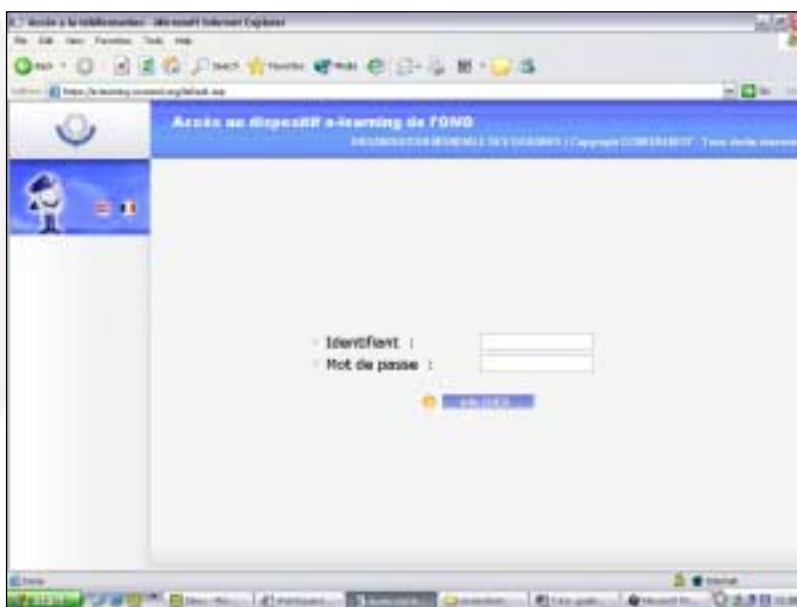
Accès à la téléformation - Microsoft Internet Explorer
File Edit View Favorites Tools Help
Back Search Favorites Media
Address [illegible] Go

Accès au dispositif e-learning de l'OMD
ORGANISATION MONDIALE DES DOUANES | Copyright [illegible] - Tous droits réservés

Identifiant :
Mot de passe :
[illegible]

Done Internet
start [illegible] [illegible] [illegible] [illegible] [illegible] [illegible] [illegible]